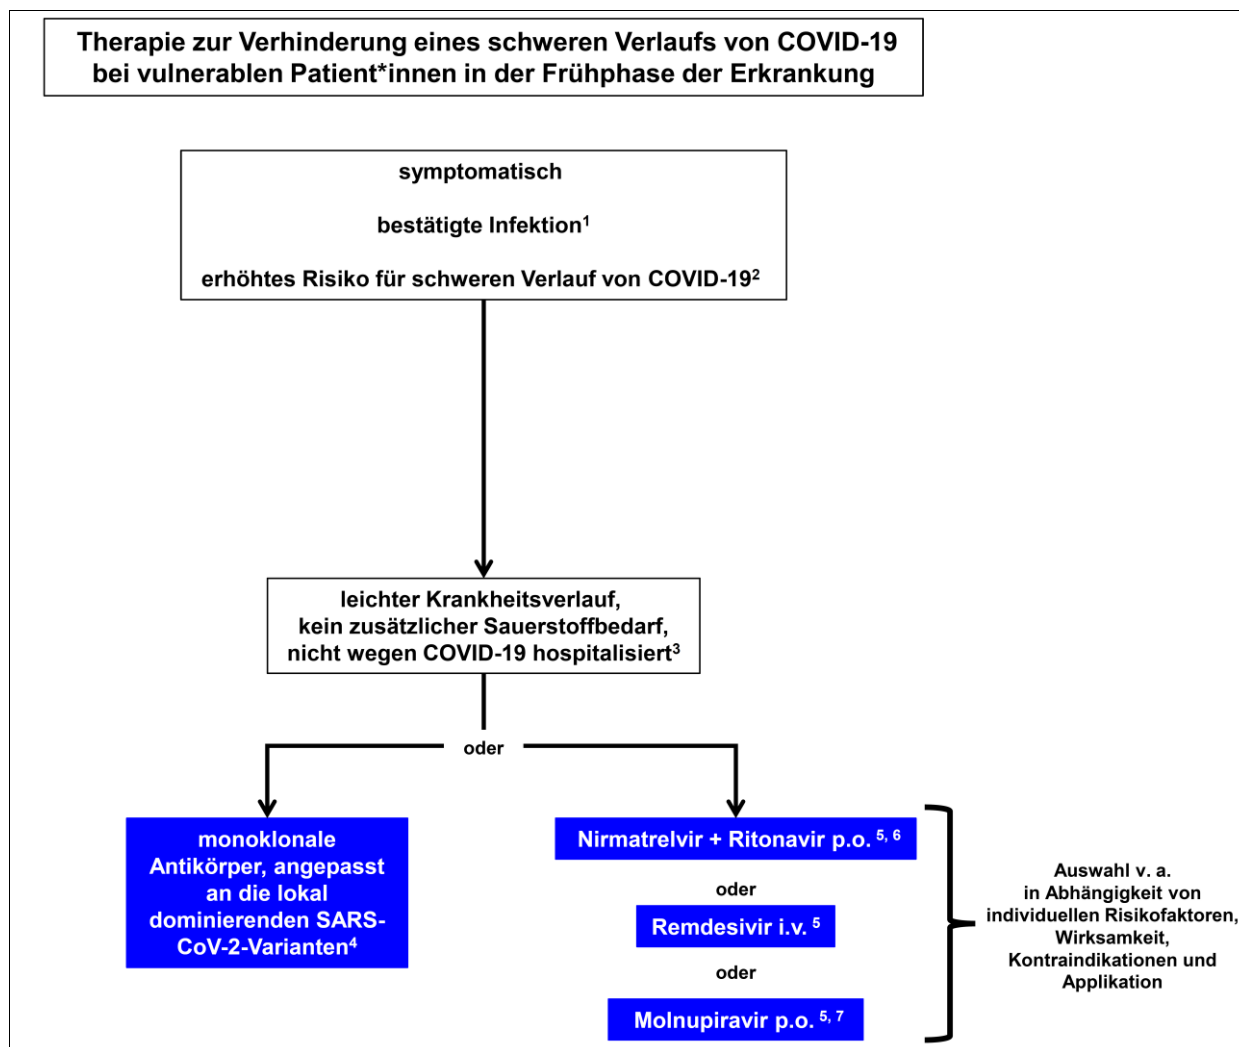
Therapie zur Verhinderung eines schweren Verlaufs von COVID-19 bei vulnerablen Patient*innen in der Frühphase der Erkrankung

symptomatisch

bestätigte Infektion$^1$

erhöhtes Risiko für schweren Verlauf von COVID-19$^2$

leichter Krankheitsverlauf, kein zusätzlicher Sauerstoffbedarf, nicht wegen COVID-19 hospitalisiert$^3$

oder

monoklonale Antikörper, angepasst an die lokal dominierenden SARS-CoV-2-Varianten$^4$

Nirmatrelvir + Ritonavir p.o. $^{5, 6}$

oder

Remdesivir i.v. $^5$

oder

Molnupiravir p.o. $^{5, 7}$

Auswahl v. a. in Abhängigkeit von individuellen Risikofaktoren, Wirksamkeit, Kontraindikationen und Applikation